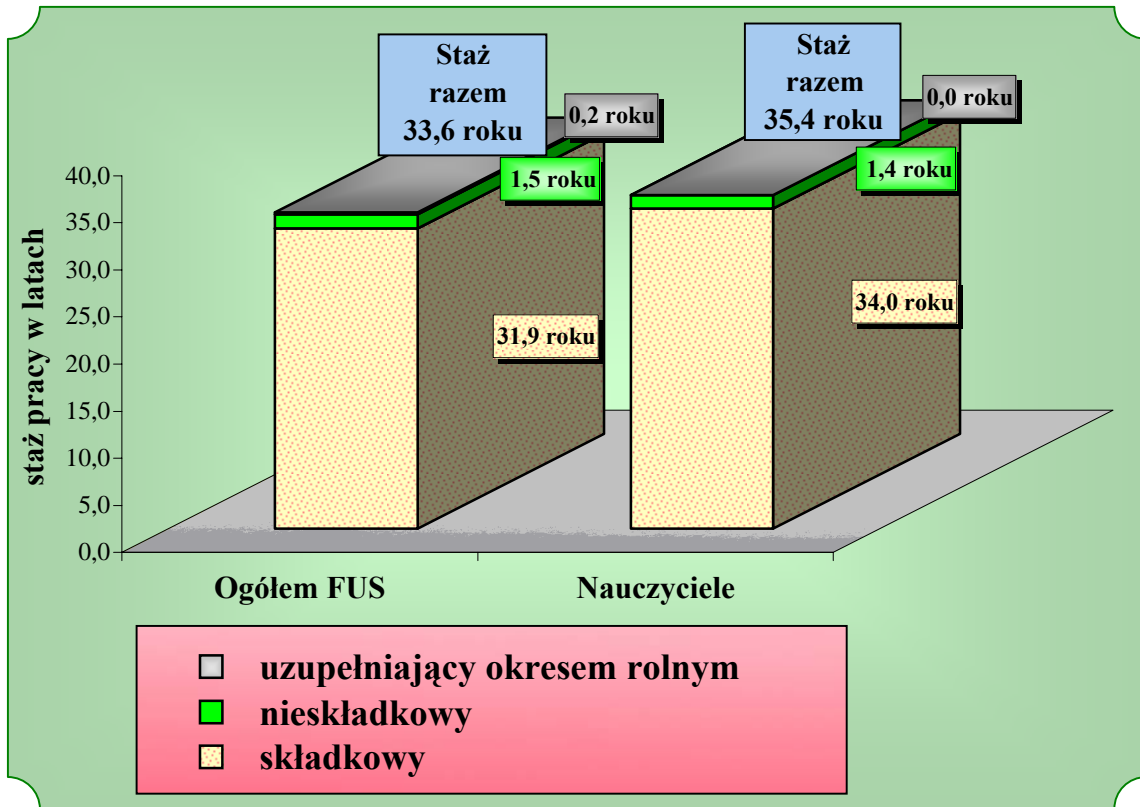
Staż razem 33,6 roku

0,2 roku

1,5 roku

31,9 roku

Staż razem 35,4 roku

0,0 roku

1,4 roku

34,0 roku

staż pracy w latach

40,0
35,0
30,0
25,0
20,0
15,0
10,0
5,0
0,0

Ogółem FUS

Nauczyciele

uzupełniający okresem rolnym
nieskładkowy
składkowy